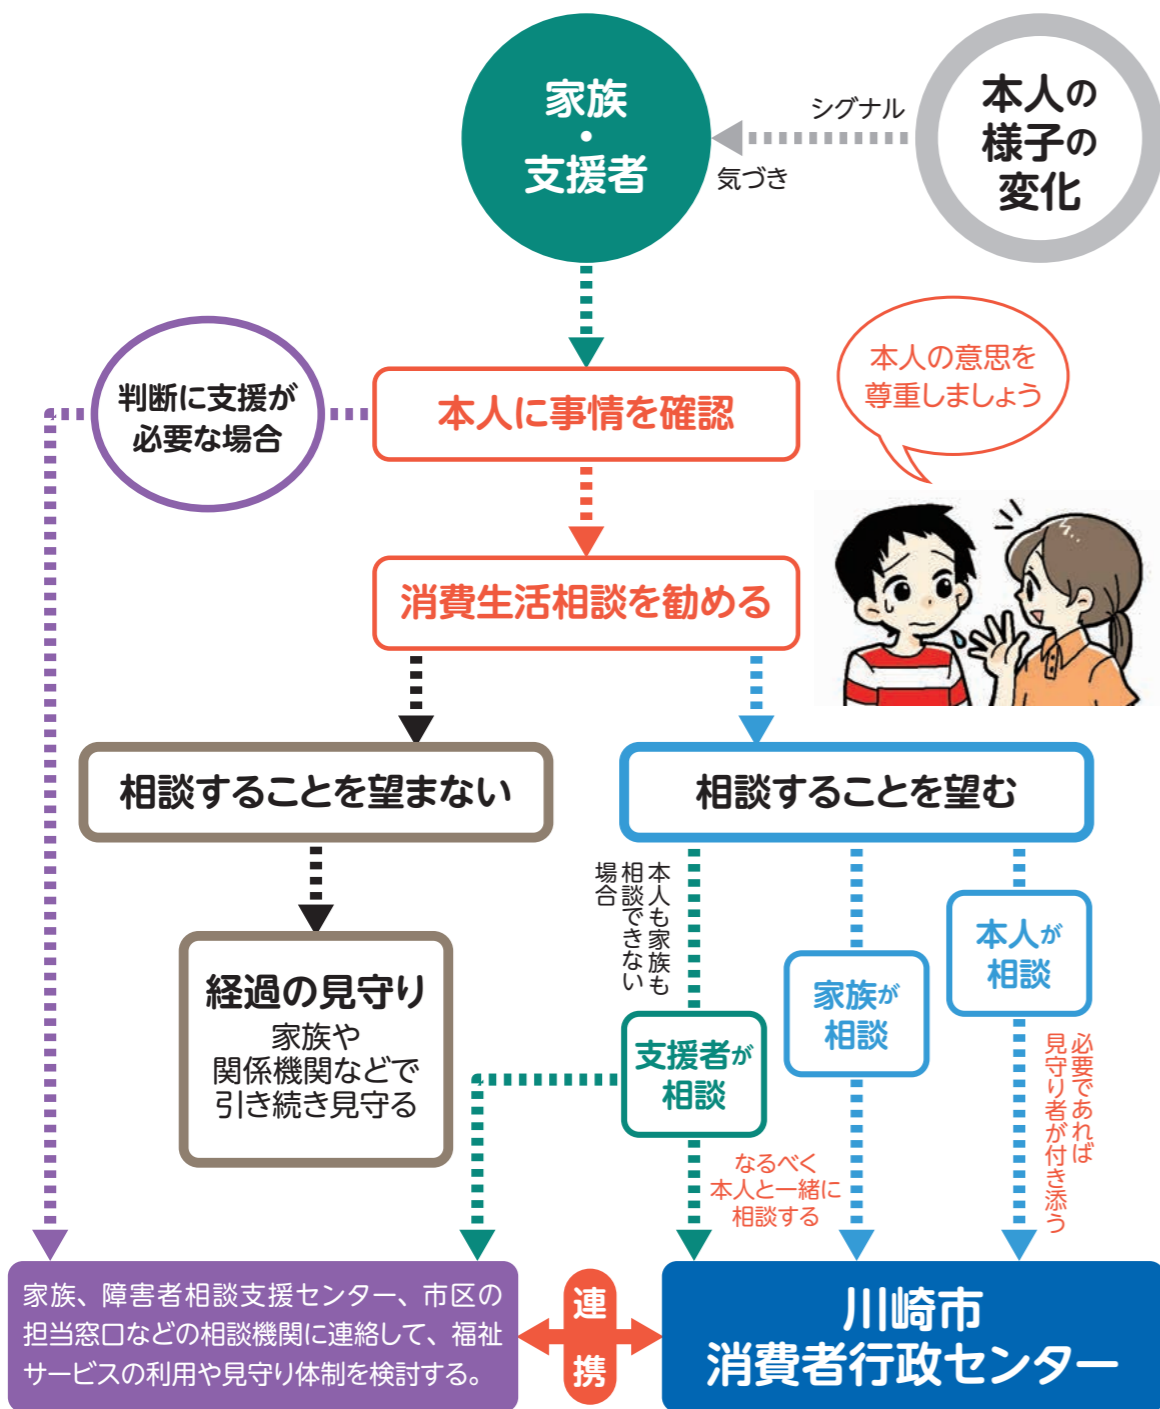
家族・支援者

シグナル
気づき

本人の様子の変化

判断に支援が必要な場合

本人に事情を確認

本人の意思を尊重しましょう

消費生活相談を勧める

相談することを望まない

相談することを望む

経過の見守り
家族や関係機関などで引き続き見守る

本人も家族も相談できない場合

支援者が相談

家族が相談

本人が相談

必要であれば見守り者が付き添う

なるべく本人と一緒に相談する

家族、障害者相談支援センター、市区の担当窓口などの相談機関に連絡して、福祉サービスの利用や見守り体制を検討する。

連携

川崎市
消費者行政センター